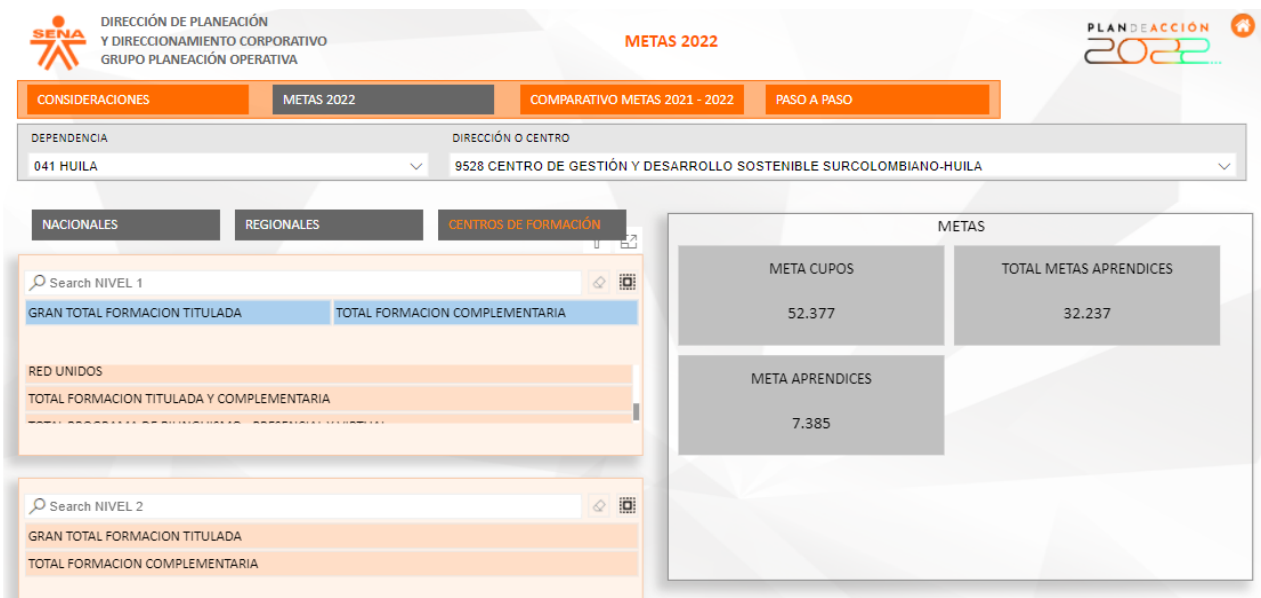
SENA
DIRECCIÓN DE PLANEACIÓN
Y DIRECCIONAMIENTO CORPORATIVO
GRUPO PLANEACIÓN OPERATIVA

METAS 2022

PLAN DE ACCIÓN 2022

CONSIDERACIONES
METAS 2022
COMPARATIVO METAS 2021 - 2022
PASO A PASO

DEPENDENCIA
041 HUILA

DIRECCIÓN O CENTRO
9528 CENTRO DE GESTIÓN Y DESARROLLO SOSTENIBLE SURCOLOMBIANO-HUILA

NACIONALES
REGIONALES
CENTROS DE FORMACIÓN

Search NIVEL 1
GRAN TOTAL FORMACION TITULADA
TOTAL FORMACION COMPLEMENTARIA
RED UNIDOS
TOTAL FORMACION TITULADA Y COMPLEMENTARIA
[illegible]

Search NIVEL 2
GRAN TOTAL FORMACION TITULADA
TOTAL FORMACION COMPLEMENTARIA

METAS
META CUPOS
52.377
TOTAL METAS APRENDICES
32.237
META APRENDICES
7.385